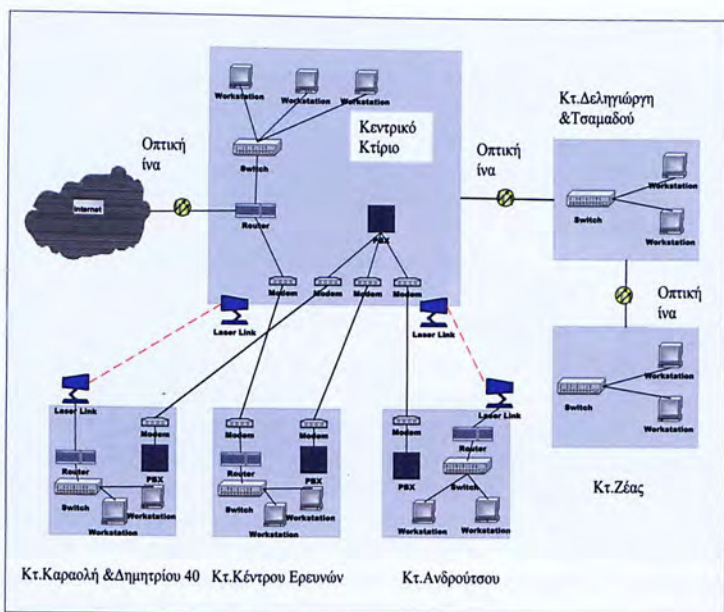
Workstation
Workstation
Workstation
Κεντρικό Κτίριο
Switch
Οπτική ίνα
Internet
Router
PBX
Modem
Modem
Modem
Modem
Laser Link
Laser Link
Κτ.Δεληγιώργη &Τσαμαδού
Οπτική ίνα
Switch
Workstation
Workstation
Οπτική ίνα
Switch
Workstation
Workstation
Κτ.Ζέας
Laser Link
Router
Switch
Modem
PBX
Workstation
Modem
Modem
Router
Switch
PBX
Workstation
Laser Link
Modem
Router
Switch
PBX
Workstation
Workstation
Κτ.Καραολή &Δημητρίου 40
Κτ.Κέντρου Ερευνών
Κτ.Ανδρούτσου